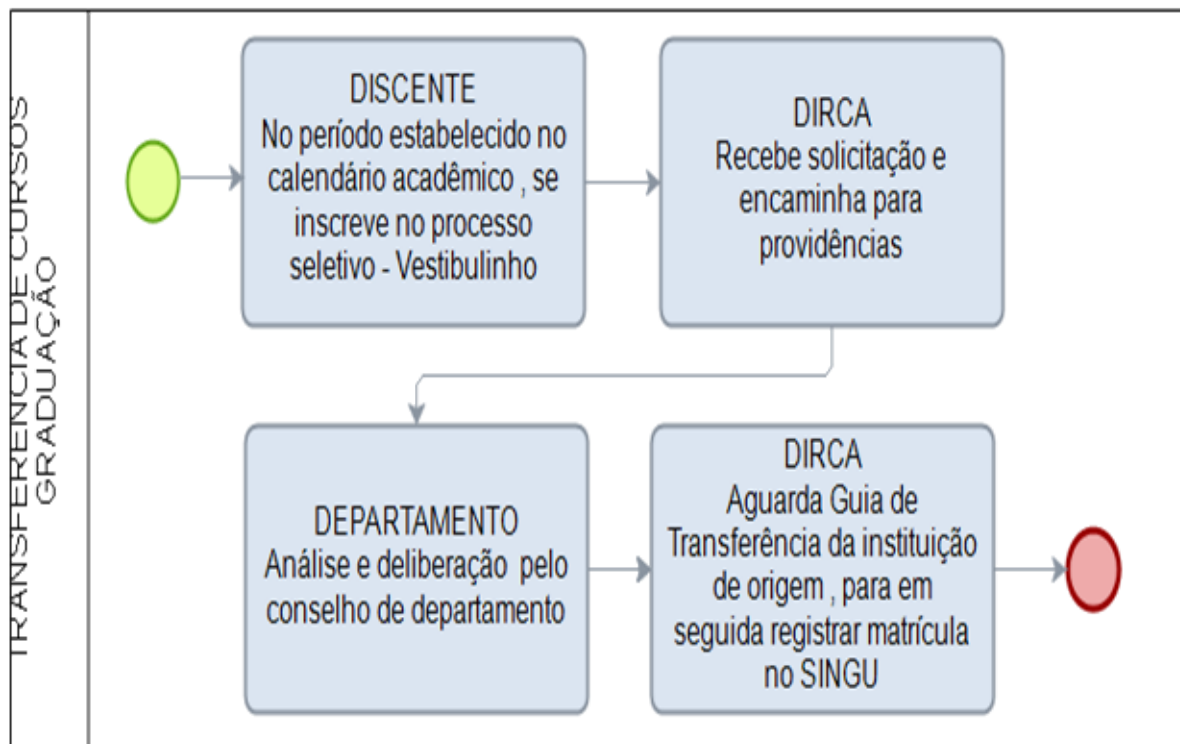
TRANSFERÊNCIA DE CURSOS GRADUAÇÃO

DISCENTE
No período estabelecido no calendário acadêmico , se inscreve no processo seletivo - Vestibulinho

DIRCA
Recebe solicitação e encaminha para providências

DEPARTAMENTO
Análise e deliberação pelo conselho de departamento

DIRCA
Aguarda Guia de Transferência da instituição de origem , para em seguida registrar matrícula no SINGU